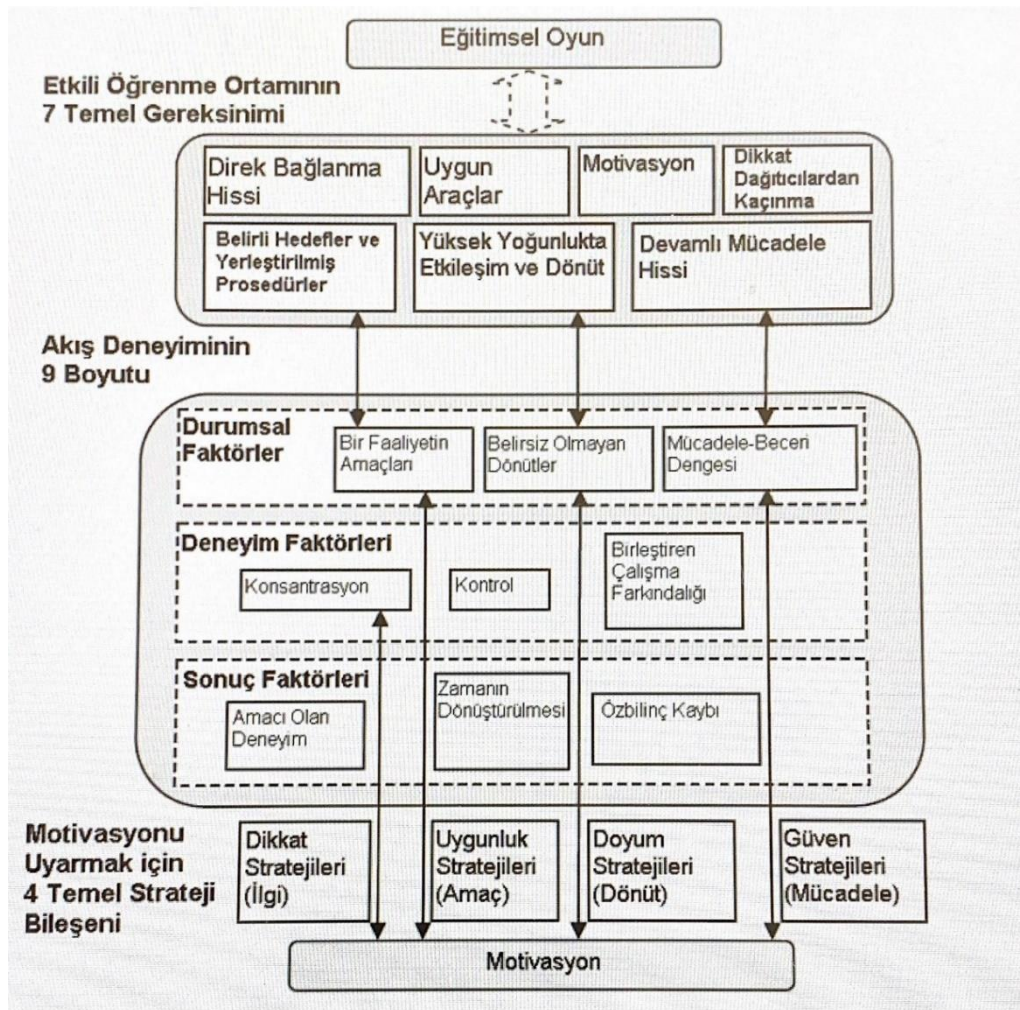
Eğitimsel Oyun

Etkili Öğrenme Ortamının 7 Temel Gereksinimi

Direk Bağlanma Hissi

Uygun Araçlar

Motivasyon

Dikkat Dağıtıcılardan Kaçınma

Belirli Hedefler ve Yerleştirilmiş Prosedürler

Yüksek Yoğunlukta Etkileşim ve Dönüt

Devamlı Mücadele Hissi

Akış Deneyiminin 9 Boyutu

Durumsal Faktörler

Bir Faaliyetin Amaçları

Belirsiz Olmayan Dönütler

Mücadele-Beceri Dengesi

Deneyim Faktörleri

Konsantrasyon

Kontrol

Birleştiren Çalışma Farkındalığı

Sonuç Faktörleri

Amacı Olan Deneyim

Zamanın Dönüştürülmesi

Özbilinç Kaybı

Motivasyonu Uyarmak için 4 Temel Strateji Bileşeni

Dikkat Stratejileri (İlgi)

Uygunluk Stratejileri (Amaç)

Doyum Stratejileri (Dönüt)

Güven Stratejileri (Mücadele)

Motivasyon